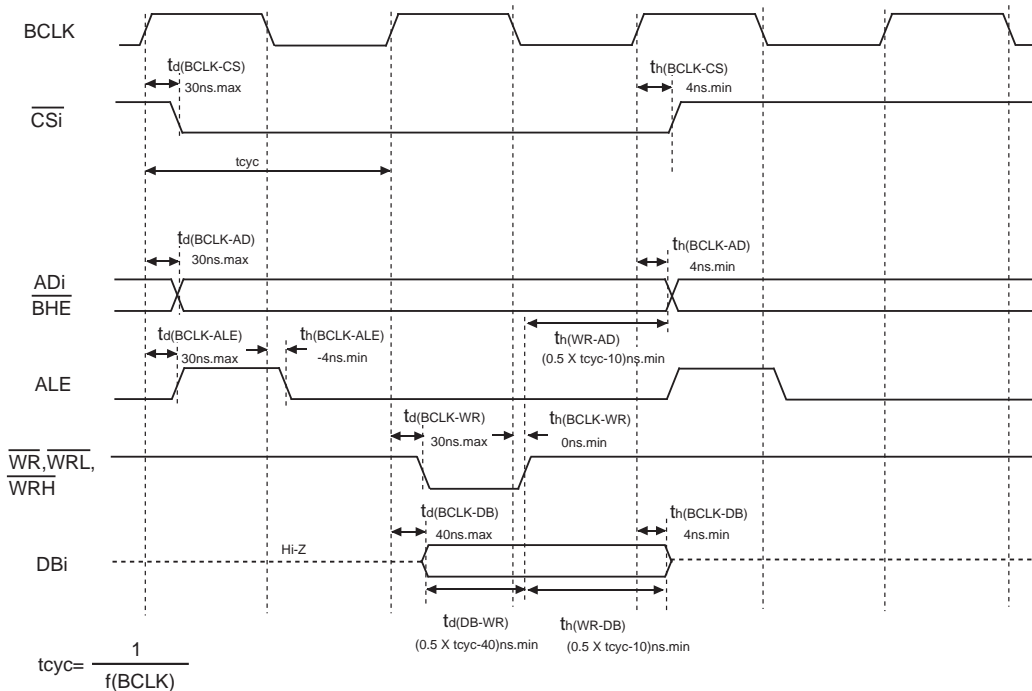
BCLK

$t_{d(BCLK-CS)}$
30ns.max

$t_{h(BCLK-CS)}$
4ns.min

$\overline{CSi}$

tcyc

$t_{d(BCLK-AD)}$
30ns.max

$t_{h(BCLK-AD)}$
4ns.min

ADi
$\overline{BHE}$

$t_{h(WR-AD)}$
(0.5 X tcyc-10)ns.min

$t_{d(BCLK-ALE)}$
30ns.max

$t_{h(BCLK-ALE)}$
-4ns.min

ALE

$t_{d(BCLK-WR)}$
30ns.max

$t_{h(BCLK-WR)}$
0ns.min

$\overline{WR}$,$\overline{WRL}$,
$\overline{WRH}$

$t_{d(BCLK-DB)}$
40ns.max

$t_{h(BCLK-DB)}$
4ns.min

DBi

Hi-Z

$t_{d(DB-WR)}$
(0.5 X tcyc-40)ns.min

$t_{h(WR-DB)}$
(0.5 X tcyc-10)ns.min

tcyc= $\frac{1}{f(BCLK)}$